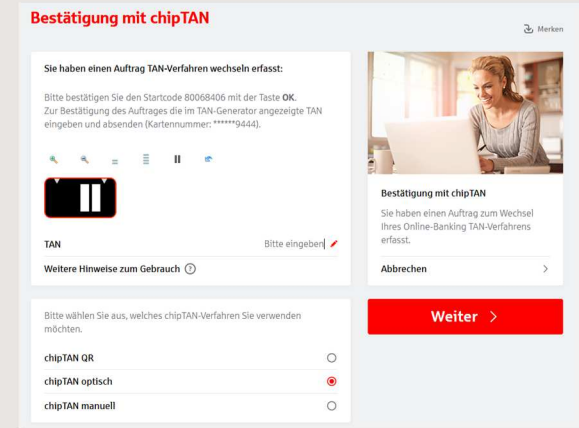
Bestätigung mit chipTAN

Merken

Sie haben einen Auftrag TAN-Verfahren wechseln erfasst:

Bitte bestätigen Sie den Startcode 80068406 mit der Taste **OK**. Zur Bestätigung des Auftrages die im TAN-Generator angezeigte TAN eingeben und absenden (Kartennummer: ******9444).

TAN

Bitte eingeben

Weitere Hinweise zum Gebrauch

Bitte wählen Sie aus, welches chipTAN-Verfahren Sie verwenden möchten.

chipTAN QR

chipTAN optisch

chipTAN manuell

Bestätigung mit chipTAN

Sie haben einen Auftrag zum Wechsel Ihres Online-Banking TAN-Verfahrens erfasst.

Abbrechen

Weiter